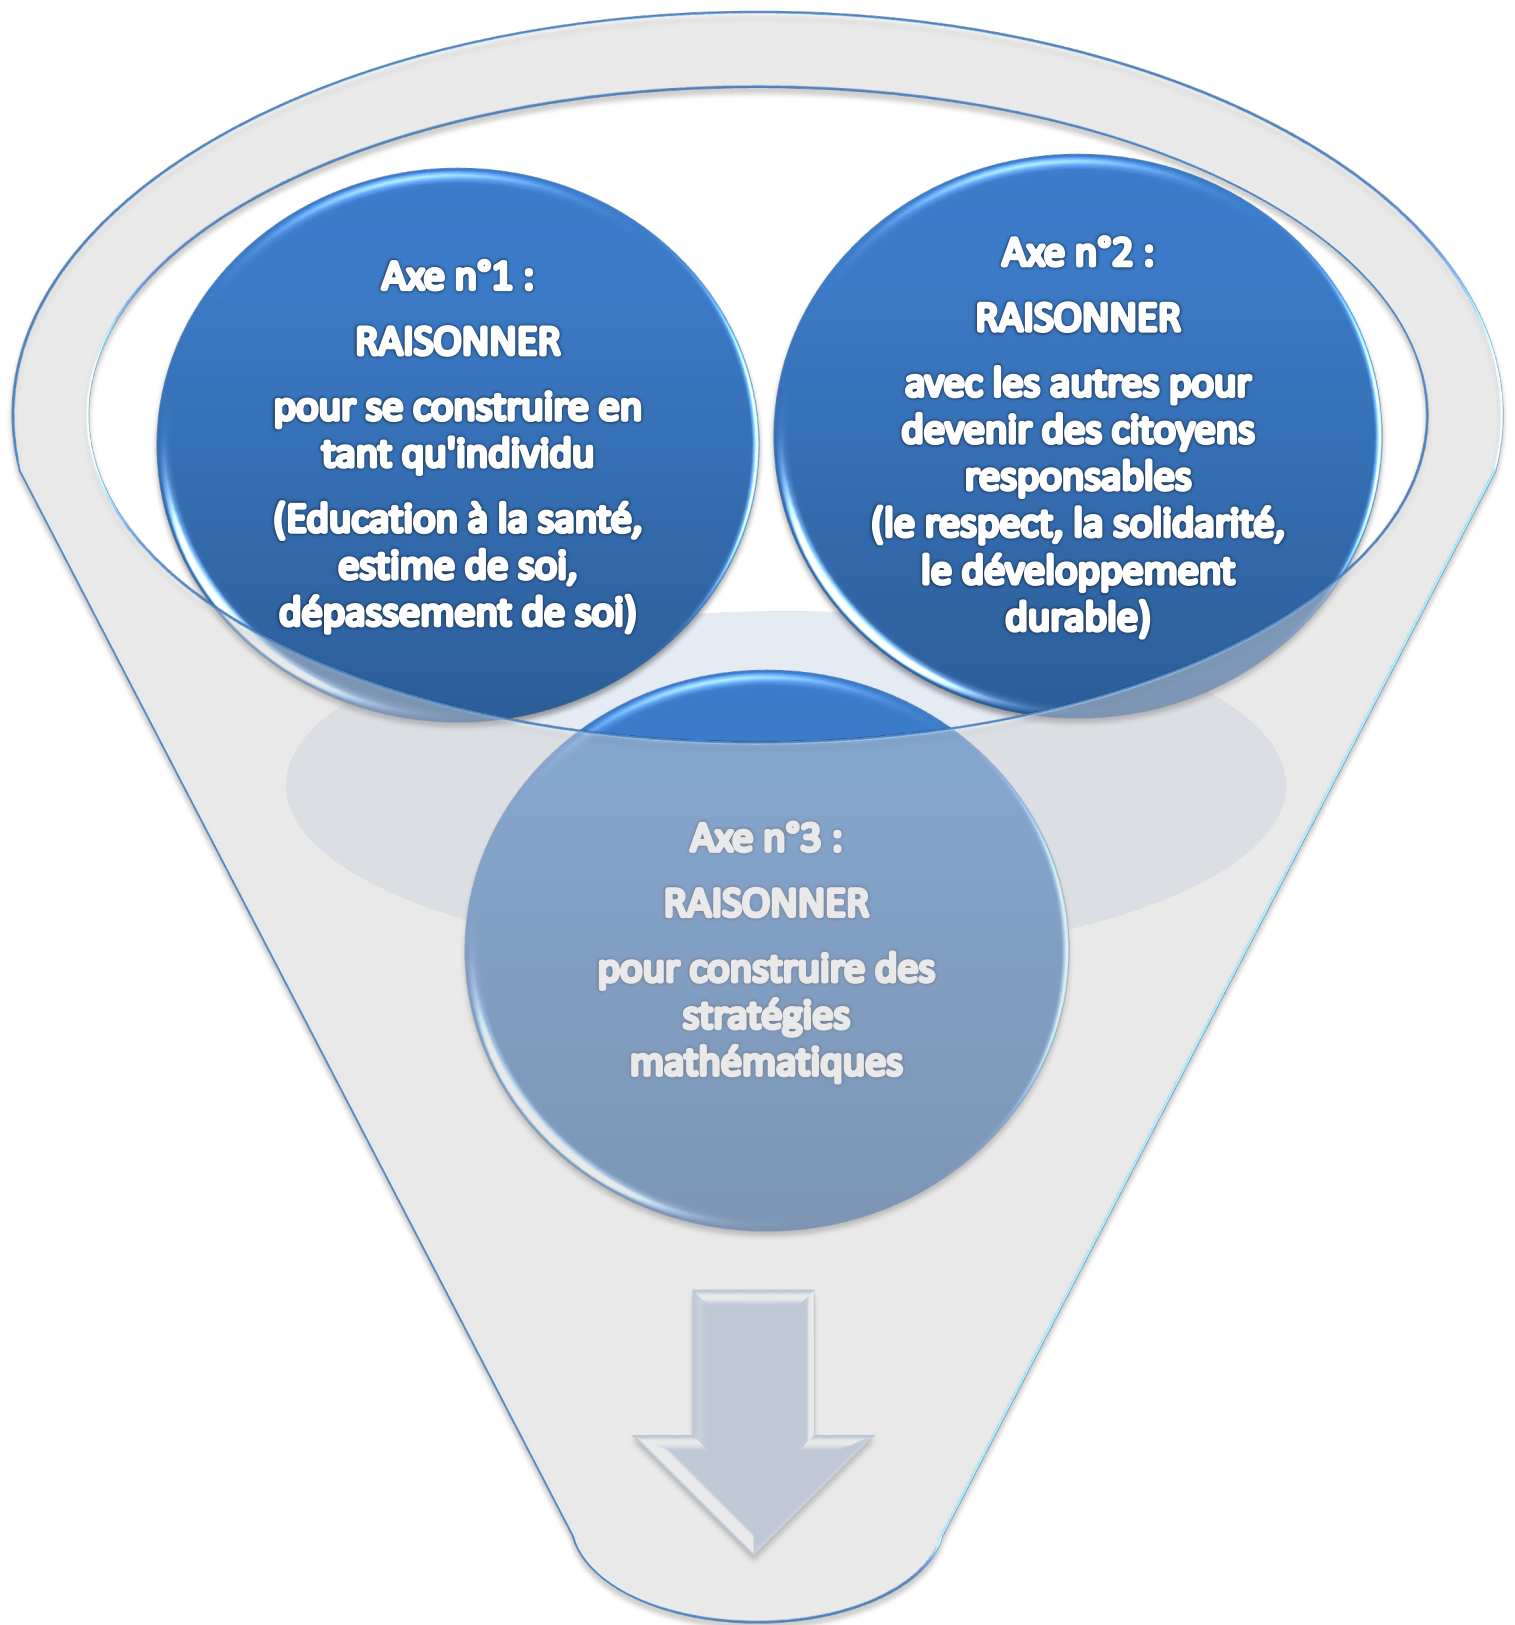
Axe n°1 :
RAISONNER
pour se construire en tant qu'individu
(Education à la santé, estime de soi, dépassement de soi)

Axe n°2 :
RAISONNER
avec les autres pour devenir des citoyens responsables
(le respect, la solidarité, le développement durable)

Axe n°3 :
RAISONNER
pour construire des stratégies mathématiques